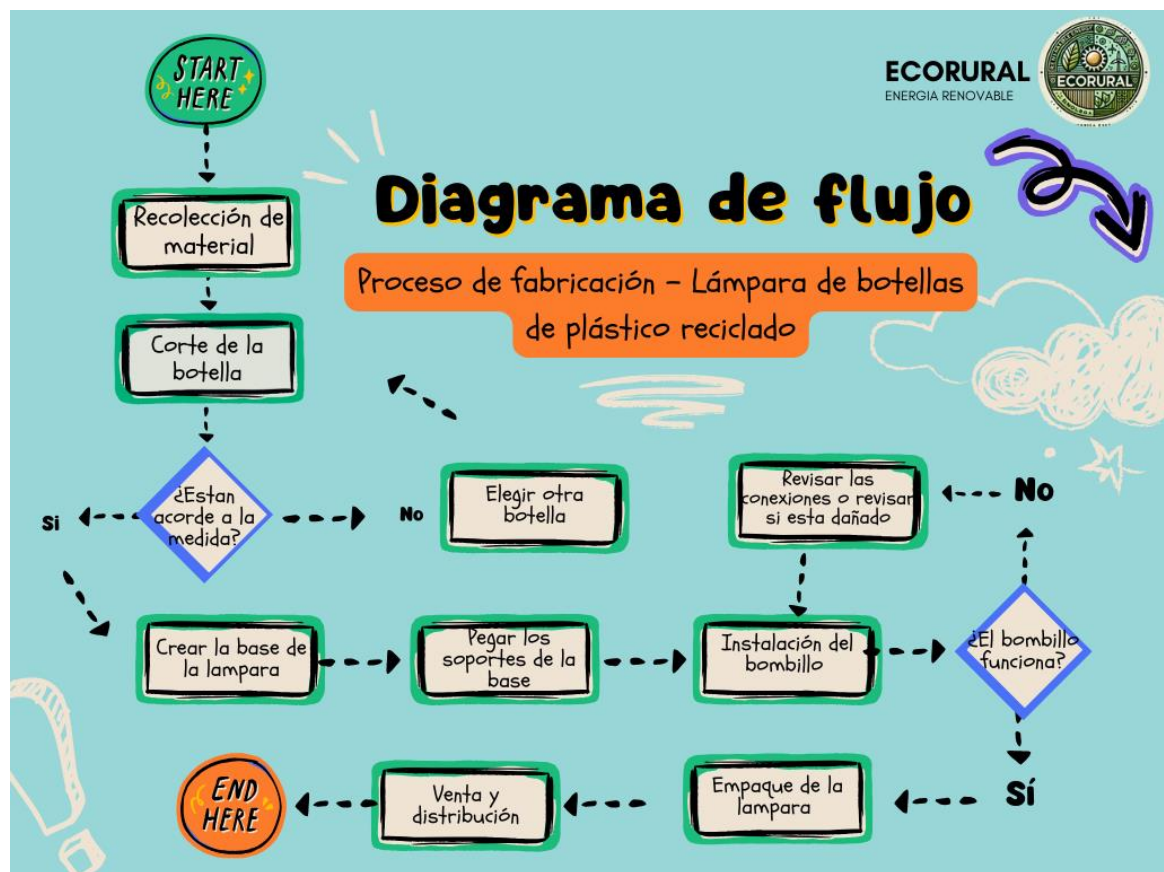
START HERE

ECORURAL
ENERGIA RENOVABLE

ECORURAL

Diagrama de flujo

Proceso de fabricación - Lámpara de botellas de plástico reciclado

Recolección de material

Corte de la botella

¿Estan acorde a la medida?

Si

No

Elegir otra botella

Revisar las conexiones o revisar si esta dañado

No

Crear la base de la lampara

Pegar los soportes de la base

Instalación del bombillo

¿El bombillo funciona?

Sí

Empaque de la lampara

Venta y distribución

END HERE